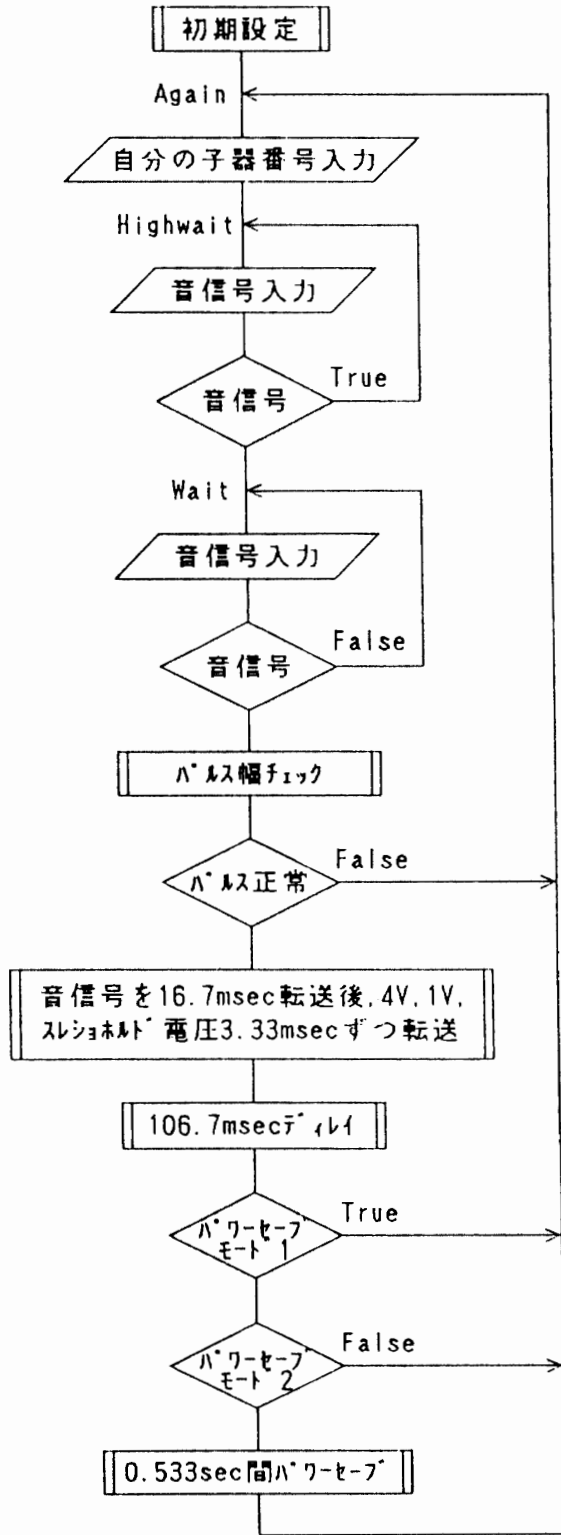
初期設定

Again

自分の子器番号入力

Highwait

音信号入力

音信号

True

Wait

音信号入力

音信号

False

ﾊﾟﾙｽ幅ﾁｪｯｸ

ﾊﾟﾙｽ正常

False

音信号を16.7msec転送後,4V,1V,ｽﾚｼｮﾙﾄﾞ電圧3.33msecずつ転送

106.7msecﾃﾞｨﾚｲ

ﾊﾟﾜｰｾｰﾌﾞﾓｰﾄﾞ1

True

ﾊﾟﾜｰｾｰﾌﾞﾓｰﾄﾞ2

False

0.533sec間ﾊﾟﾜｰｾｰﾌﾞ